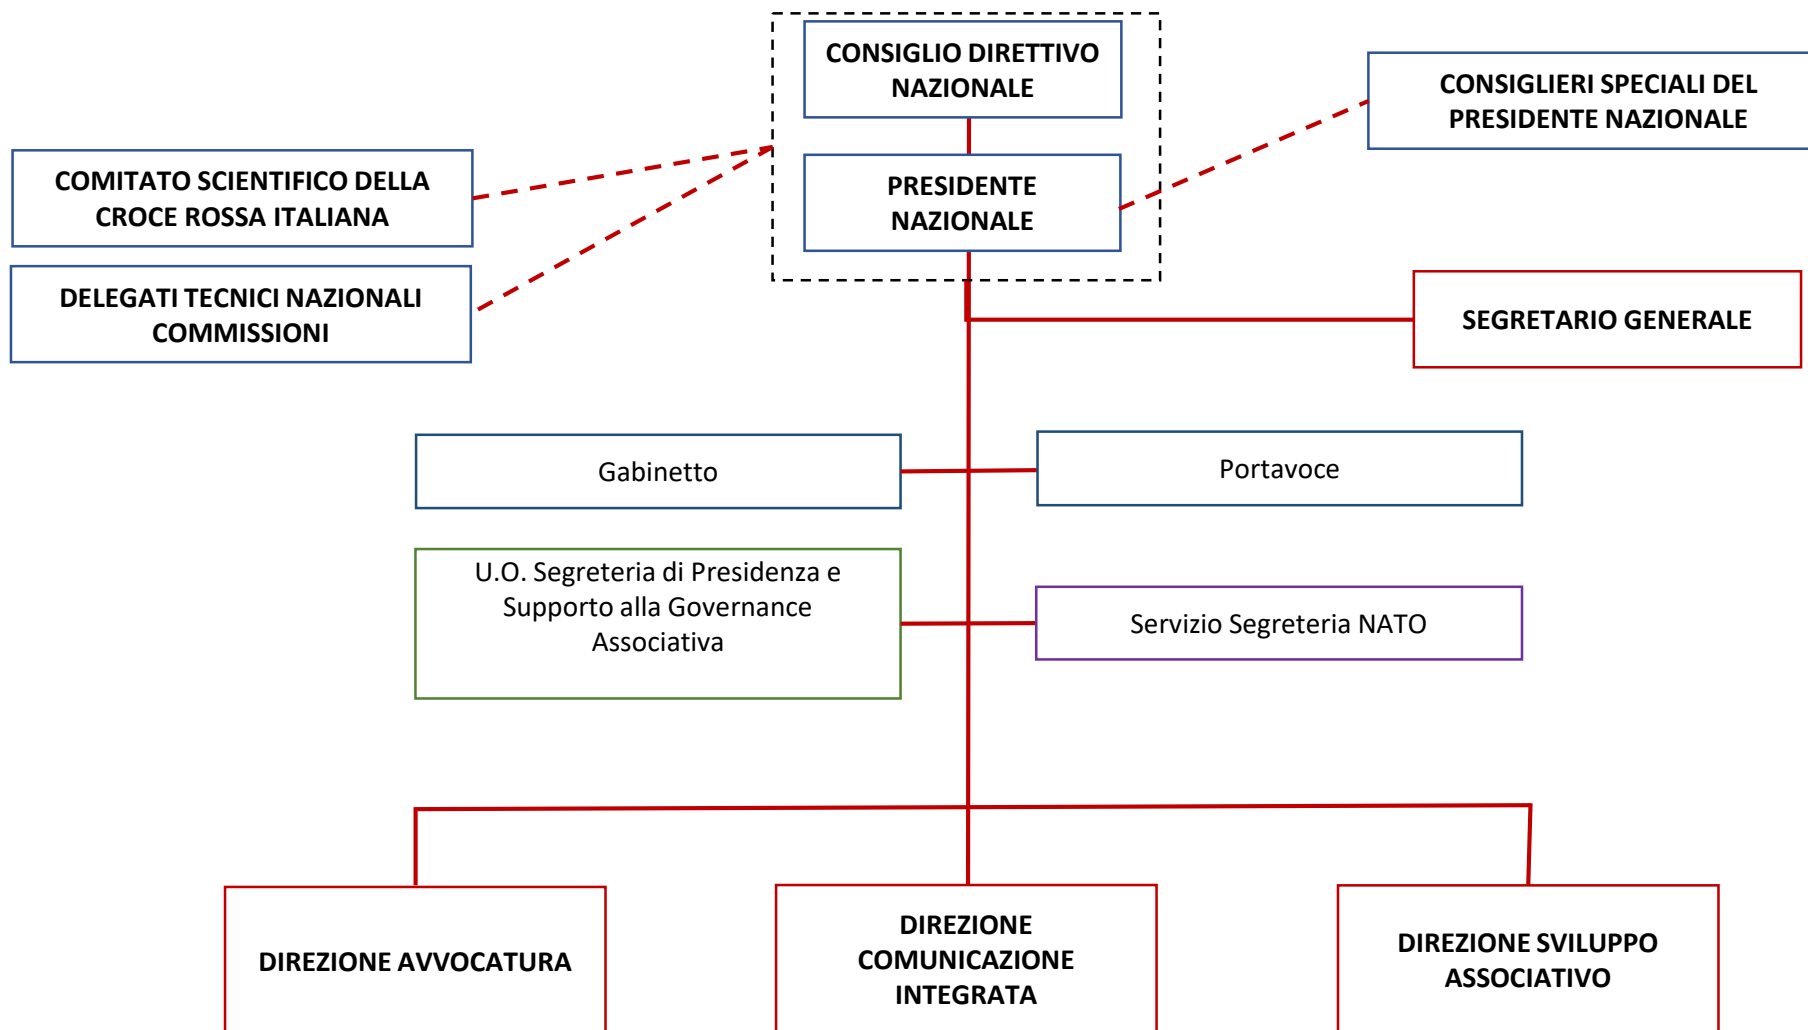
CONSIGLIO DIRETTIVO NAZIONALE

PRESIDENTE NAZIONALE

CONSIGLIERI SPECIALI DEL PRESIDENTE NAZIONALE

COMITATO SCIENTIFICO DELLA CROCE ROSSA ITALIANA

DELEGATI TECNICI NAZIONALI COMMISSIONI

SEGRETARIO GENERALE

Gabinetto

Portavoce

U.O. Segreteria di Presidenza e Supporto alla Governance Associativa

Servizio Segreteria NATO

DIREZIONE AVVOCATURA

DIREZIONE COMUNICAZIONE INTEGRATA

DIREZIONE SVILUPPO ASSOCIATIVO